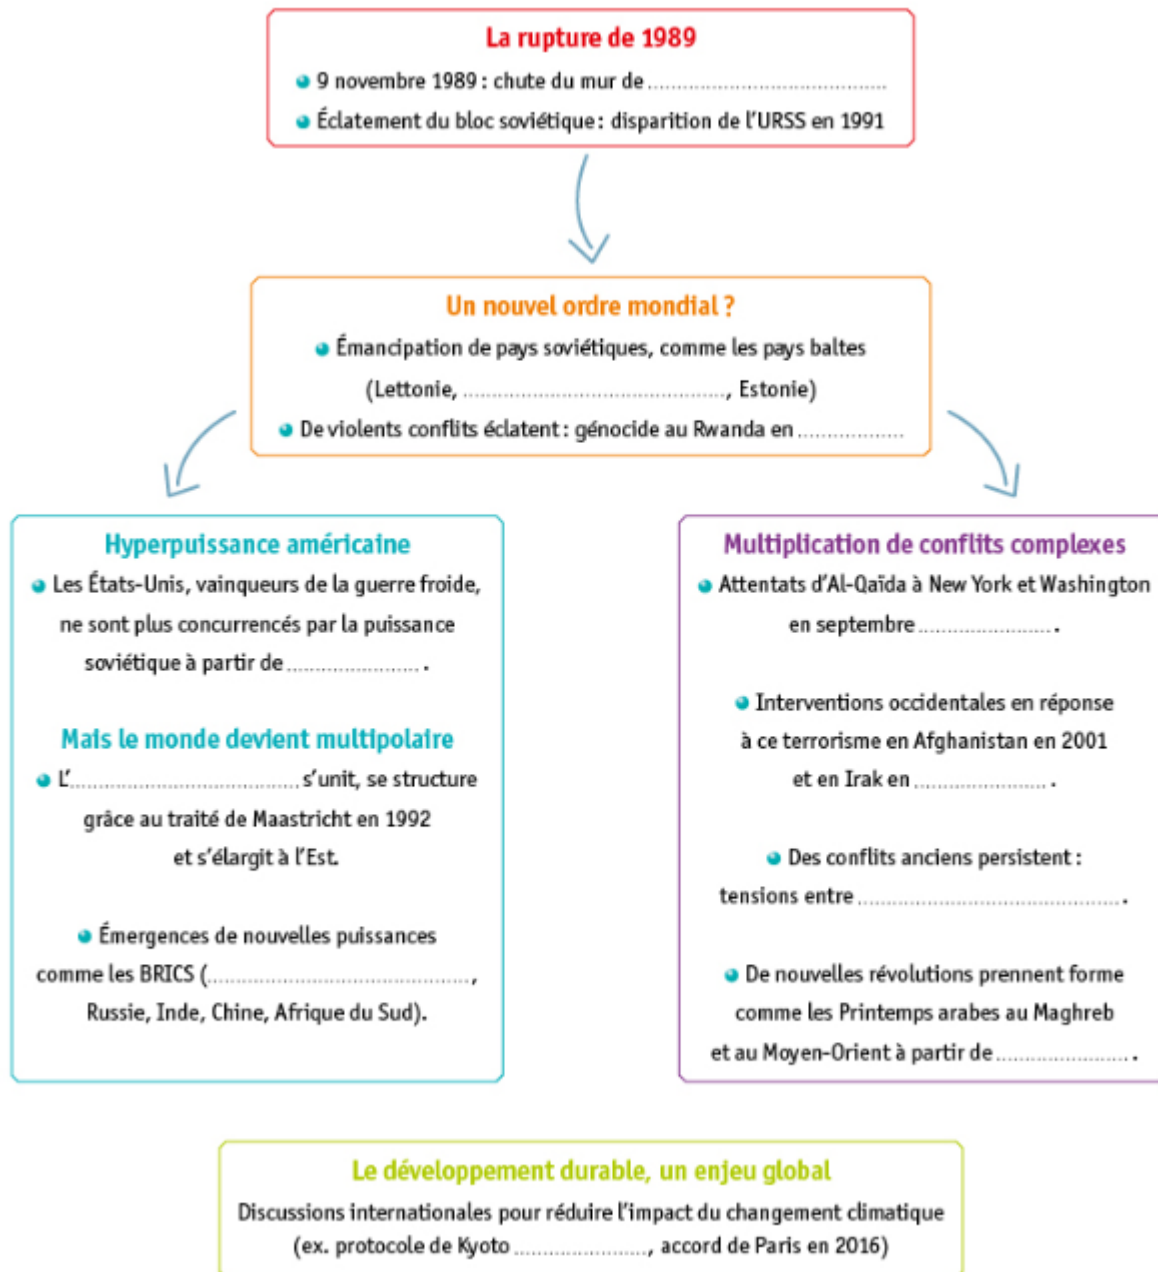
La rupture de 1989

9 novembre 1989 : chute du mur de ..........................................

Éclatement du bloc soviétique : disparition de l'URSS en 1991

Un nouvel ordre mondial ?

Émancipation de pays soviétiques, comme les pays baltes (Lettonie, .............................................., Estonie)

De violents conflits éclatent : génocide au Rwanda en ..................

Hyperpuissance américaine

Les États-Unis, vainqueurs de la guerre froide, ne sont plus concurrencés par la puissance soviétique à partir de ....................... .

Mais le monde devient multipolaire

L'.................................... s'unit, se structure grâce au traité de Maastricht en 1992 et s'élargit à l'Est.

Émergences de nouvelles puissances comme les BRICS (.............................................., Russie, Inde, Chine, Afrique du Sud).

Multiplication de conflits complexes

Attentats d'Al-Qaïda à New York et Washington en septembre ........................ .

Interventions occidentales en réponse à ce terrorisme en Afghanistan en 2001 et en Irak en ...................... .

Des conflits anciens persistent : tensions entre .............................................. .

De nouvelles révolutions prennent forme comme les Printemps arabes au Maghreb et au Moyen-Orient à partir de ....................... .

Le développement durable, un enjeu global

Discussions internationales pour réduire l'impact du changement climatique (ex. protocole de Kyoto ......................, accord de Paris en 2016)